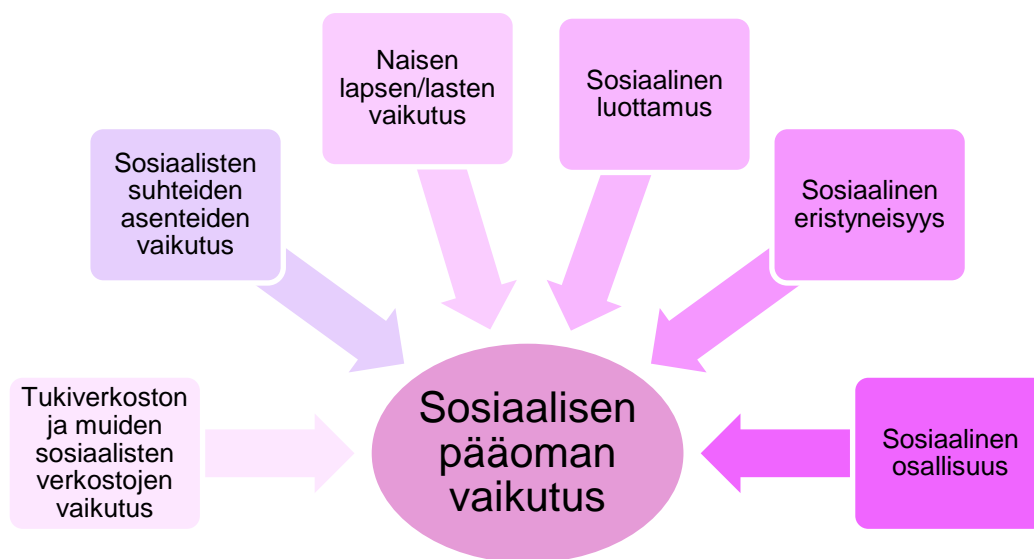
Naisen lapsen/lasten vaikutus

Sosiaalinen luottamus

Sosiaalisten suhteiden asenteiden vaikutus

Sosiaalinen eristyneisyys

Tukiverkoston ja muiden sosiaalisten verkostojen vaikutus

Sosiaalisen pääoman vaikutus

Sosiaalinen osallisuus